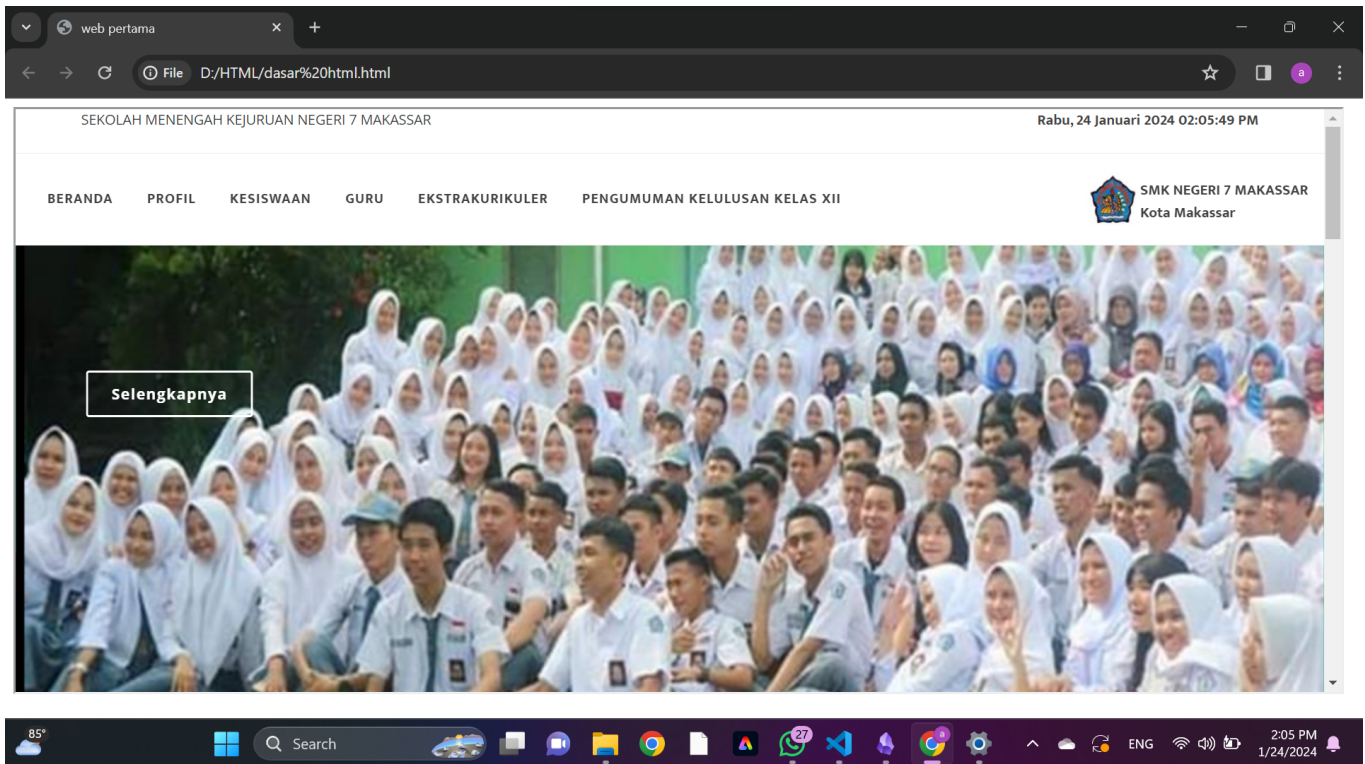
web pertama

File D:/HTML/dasar%20html.html

SEKOLAH MENENGAH KEJURUAN NEGERI 7 MAKASSAR

Rabu, 24 Januari 2024 02:05:49 PM

BERANDA PROFIL KESISWAAN GURU EKSTRAKURIKULER PENGUMUMAN KELULUSAN KELAS XII

SMK NEGERI 7 MAKASSAR
Kota Makassar

Selengkapnya

85°

Search

27

ENG

2:05 PM
1/24/2024